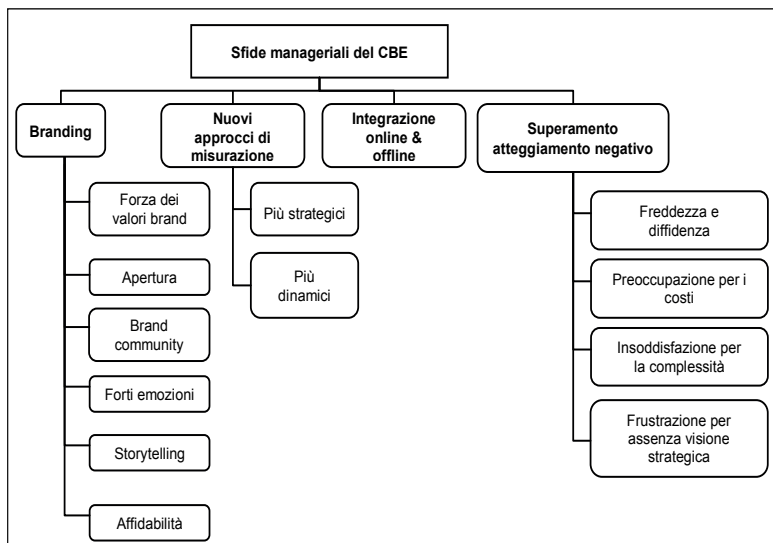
Sfide manageriali del CBE

Branding

Forza dei valori brand

Apertura

Brand community

Forti emozioni

Storytelling

Affidabilità

Nuovi approcci di misurazione

Più strategici

Più dinamici

Integrazione online & offline

Superamento atteggiamento negativo

Freddezza e diffidenza

Preoccupazione per i costi

Insoddisfazione per la complessità

Frustrazione per assenza visione strategica